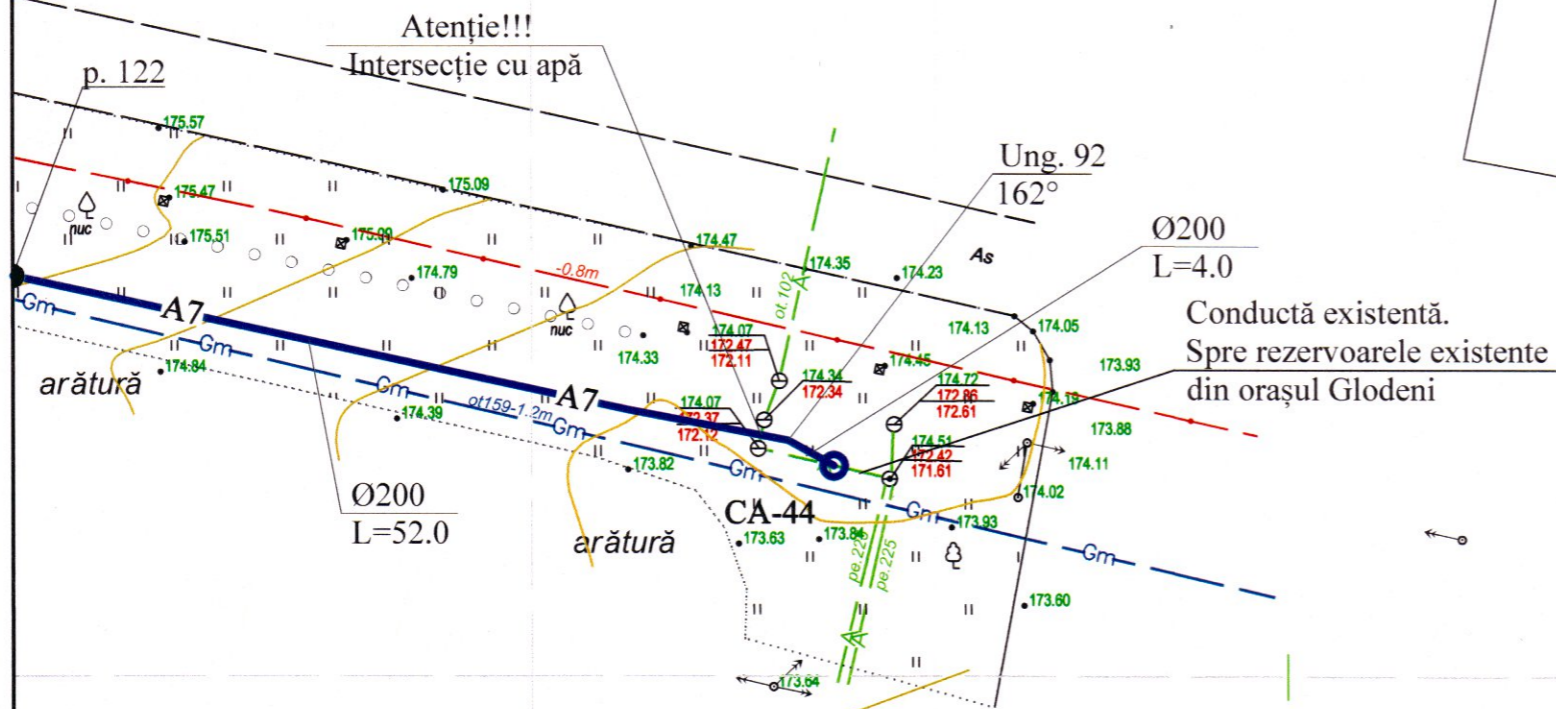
Atenție!!!
Intersecție cu apă

p. 122

175.57
175.47
nuc
175.51
175.09
175.09
174.79
-0.8m
174.47
174.35
174.23
As
174.13
ot.102
174.07
172.47
172.11
174.33
nuc
Gm
A7
Gm
174.84
arătură
Gm
174.39
ot159-1.2m
Gm
A7
174.07
172.37
172.12
174.34
172.34
174.45
174.13
174.05
173.93
174.72
172.86
172.61
174.19
173.88
174.51
172.42
171.61
174.11
173.82
Gm
174.02
Gm
173.93
CA-44
arătură
173.63
173.84
pe.225
pe.225
Gm
173.60
173.64

Ung. 92
162°

Ø200
L=4.0

Conductă existentă.
Spre rezervoarele existente
din orașul Glodeni

Ø200
L=52.0